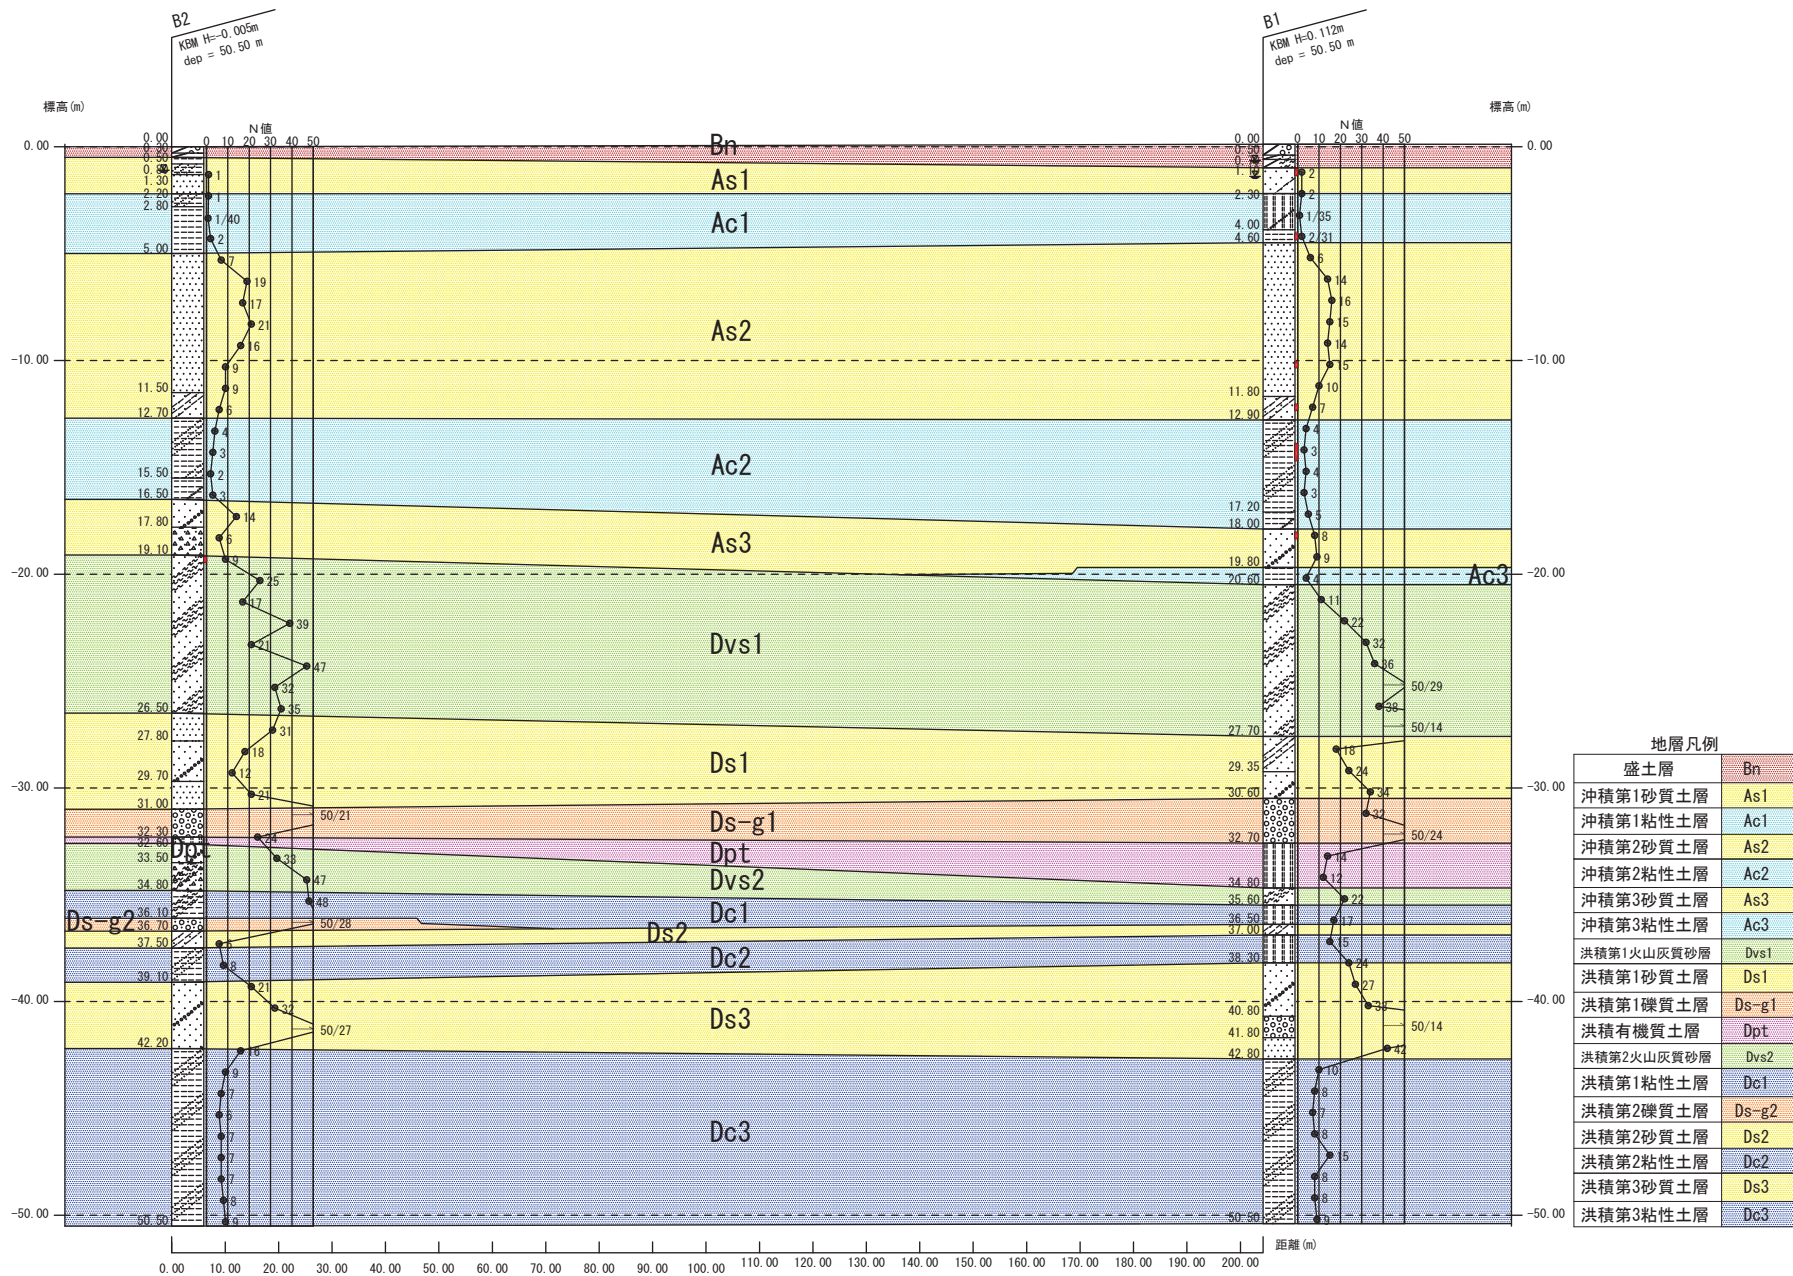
B2
KBM H=-0.005m
dep = 50.50 m

B1
KBM H=0.112m
dep = 50.50 m

標高(m)

標高(m)

N値
0 10 20 30 40 50

N値
0 10 20 30 40 50

0.00
-10.00
-20.00
-30.00
-40.00
-50.00

B2: 0.00, 0.30, 0.50, 0.80, 1.30, 2.20, 2.80, 5.00, 11.50, 12.70, 15.50, 16.50, 17.80, 19.10, 26.50, 27.80, 29.70, 31.00, 32.30, 32.60, 33.50, 34.80, 36.10, 36.70, 37.50, 39.10, 42.20, 50.50

B2 N値: 1, 1, 1/40, 2, 7, 19, 17, 21, 16, 9, 9, 6, 4, 3, 2, 3, 14, 6, 9, 25, 17, 39, 21, 47, 32, 35, 31, 18, 12, 21, 50/21, 24, 38, 47, 48, 50/28, 7, 8, 21, 32, 50/27, 16, 9, 7, 6, 7, 7, 7, 8, 9

B1: 0.00, 0.50, 0.70, 1.10, 2.30, 4.00, 4.60, 11.80, 12.90, 17.20, 18.00, 19.80, 20.60, 27.70, 29.35, 30.60, 32.70, 34.80, 35.60, 36.50, 37.00, 38.30, 40.80, 41.80, 42.80, 50.50

B1 N値: 2, 2, 1/35, 2/31, 6, 14, 16, 15, 14, 15, 10, 7, 4, 3, 4, 3, 5, 8, 9, 4, 11, 22, 32, 36, 50/29, 38, 50/14, 18, 24, 34, 32, 50/24, 14, 12, 22, 17, 15, 24, 27, 33, 50/14, 42, 10, 8, 7, 8, 15, 8, 8, 9

Bn
As1
Ac1
As2
Ac2
As3
Ac3
Dvs1
Ds1
Ds-g1
Dpt
Dpt
Dvs2
Dc1
Ds-g2
Ds2
Dc2
Ds3
Dc3

地層凡例
| 盛土層 | Bn |
|---|---|
| 沖積第1砂質土層 | As1 |
| 沖積第1粘性土層 | Ac1 |
| 沖積第2砂質土層 | As2 |
| 沖積第2粘性土層 | Ac2 |
| 沖積第3砂質土層 | As3 |
| 沖積第3粘性土層 | Ac3 |
| 洪積第1火山灰質砂層 | Dvs1 |
| 洪積第1砂質土層 | Ds1 |
| 洪積第1礫質土層 | Ds-g1 |
| 洪積有機質土層 | Dpt |
| 洪積第2火山灰質砂層 | Dvs2 |
| 洪積第1粘性土層 | Dc1 |
| 洪積第2礫質土層 | Ds-g2 |
| 洪積第2砂質土層 | Ds2 |
| 洪積第2粘性土層 | Dc2 |
| 洪積第3砂質土層 | Ds3 |
| 洪積第3粘性土層 | Dc3 |

距離(m)
0.00 10.00 20.00 30.00 40.00 50.00 60.00 70.00 80.00 90.00 100.00 110.00 120.00 130.00 140.00 150.00 160.00 170.00 180.00 190.00 200.00